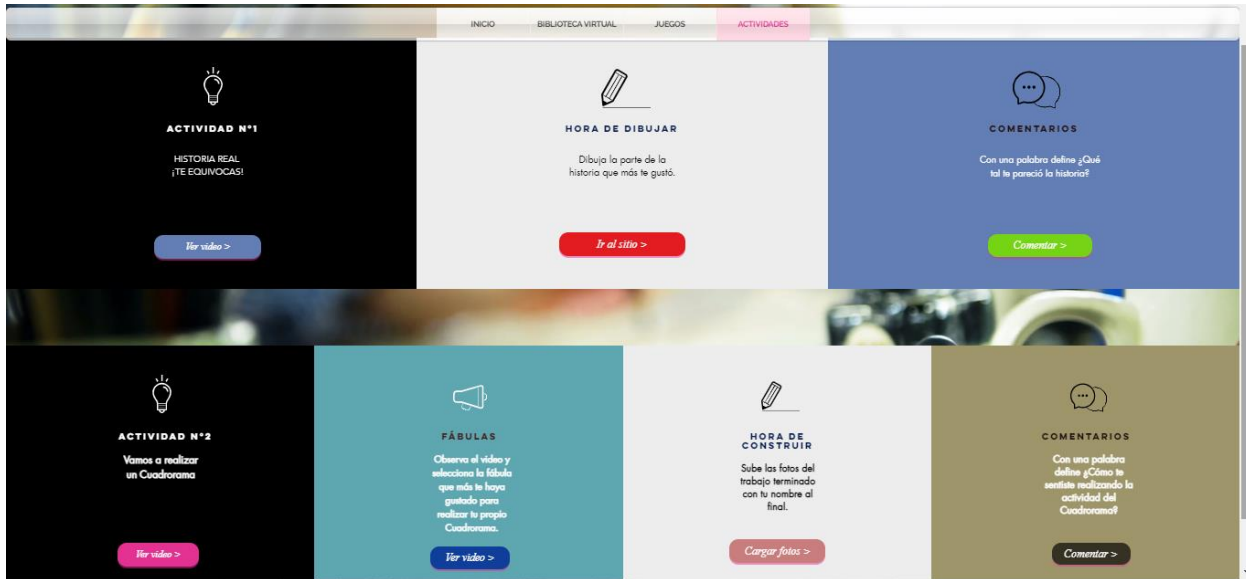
INICIO BIBLIOTECA VIRTUAL JUEGOS ACTIVIDADES

ACTIVIDAD N°1

HISTORIA REAL
¡TE EQUIVOCAS!

Ver video >

HORA DE DIBUJAR

Dibuja la parte de la historia que más te gustó.

Ir al sitio >

COMENTARIOS

Con una palabra define ¿Qué tal te pareció la historia?

Comentar >

ACTIVIDAD N°2

Vamos a realizar un Cuadrorama

Ver video >

FÁBULAS

Observa el video y selecciona la fábula que más te haya gustado para realizar tu propio Cuadrorama.

Ver video >

HORA DE CONSTRUIR

Sube las fotos del trabajo terminado con tu nombre al final.

Cargar fotos >

COMENTARIOS

Con una palabra define ¿Cómo te sentiste realizando la actividad del Cuadrorama?

Comentar >